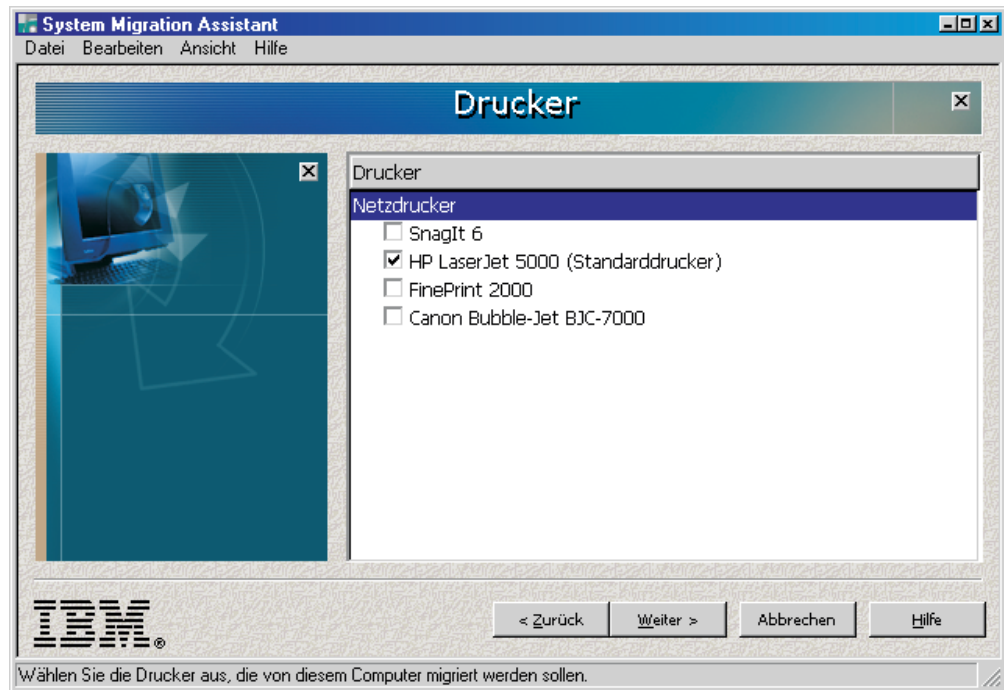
System Migration Assistant
Datei Bearbeiten Ansicht Hilfe

Drucker

Drucker
Netzdrucker
SnagIt 6
HP LaserJet 5000 (Standarddrucker)
FinePrint 2000
Canon Bubble-Jet BJC-7000

IBM.

< Zurück
Weiter >
Abbrechen
Hilfe

Wählen Sie die Drucker aus, die von diesem Computer migriert werden sollen.